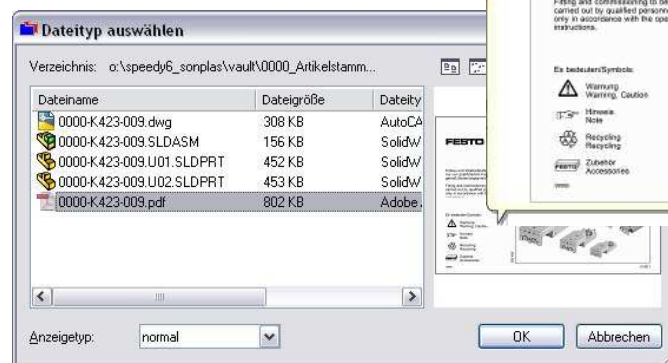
Dateityp auswählen

Verzeichnis: o:\speedy6_sonplas\vault\0000_Artikelstamm...

| Dateiname | Dateigröße | Dateity |
|---|---|---|
| 0000-K423-009.dwg | 308 KB | AutoCA |
| 0000-K423-009.SLDASM | 156 KB | SolidW |
| 0000-K423-009.U01.SLDPRT | 452 KB | SolidW |
| 0000-K423-009.U02.SLDPRT | 453 KB | SolidW |
| 0000-K423-009.pdf | 802 KB | Adobe. |

Fitting and commissioning to be carried out by qualified personnel only in accordance with the operating instructions.

Es bedeuten/Symbols:

Warnung Warning, Caution

Hinweis Note

Recycling Recycling

Zubehör Accessories

FESTO

Anzeigetyp: normal

OK

Abbrechen